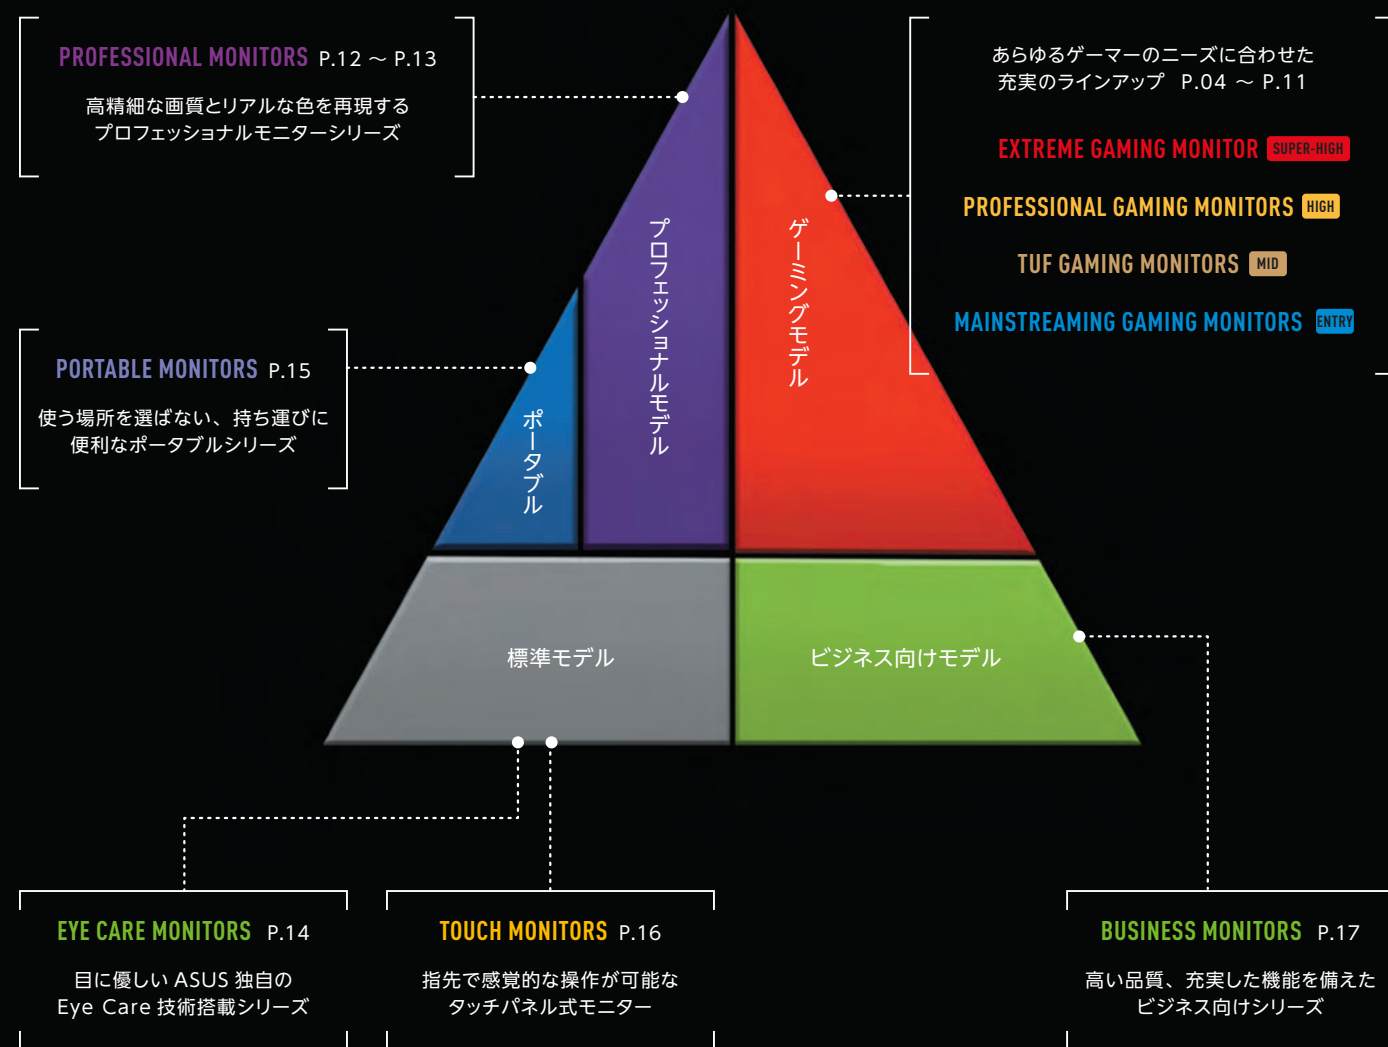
PROFESSIONAL MONITORS P.12 ～ P.13

高精細な画質とリアルな色を再現するプロフェッショナルモニターシリーズ

あらゆるゲーマーのニーズに合わせた充実のラインアップ P.04 ～ P.11

EXTREME GAMING MONITOR SUPER-HIGH

PROFESSIONAL GAMING MONITORS HIGH

TUF GAMING MONITORS MID

MAINSTREAMING GAMING MONITORS ENTRY

PORTABLE MONITORS P.15

使う場所を選ばない、持ち運びに便利なポータブルシリーズ

ポータブル

プロフェッショナルモデル

ゲーミングモデル

標準モデル

ビジネス向けモデル

EYE CARE MONITORS P.14

目に優しい ASUS 独自の Eye Care 技術搭載シリーズ

TOUCH MONITORS P.16

指先で感覚的な操作が可能なタッチパネル式モニター

BUSINESS MONITORS P.17

高い品質、充実した機能を備えたビジネス向けシリーズ